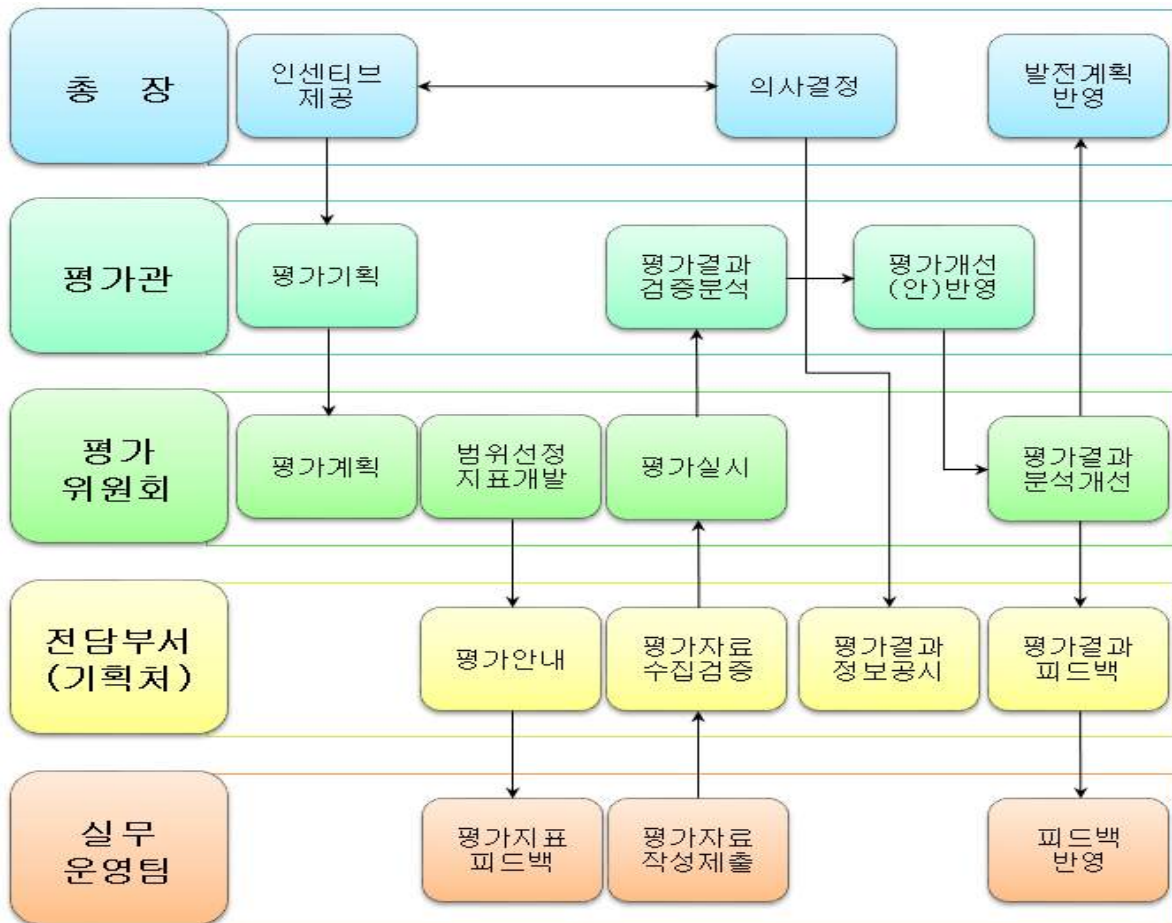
총 장

인센티브 제공

의사결정

발전계획 반영

평가관

평가기획

평가결과 검증분석

평가개선 (안)반영

평가 위원회

평가계획

범위선정 지표개발

평가실시

평가결과 분석개선

전담부서 (기획처)

평가안내

평가자료 수집검증

평가결과 정보공시

평가결과 피드백

실무 운영팀

평가지표 피드백

평가자료 작성제출

피드백 반영